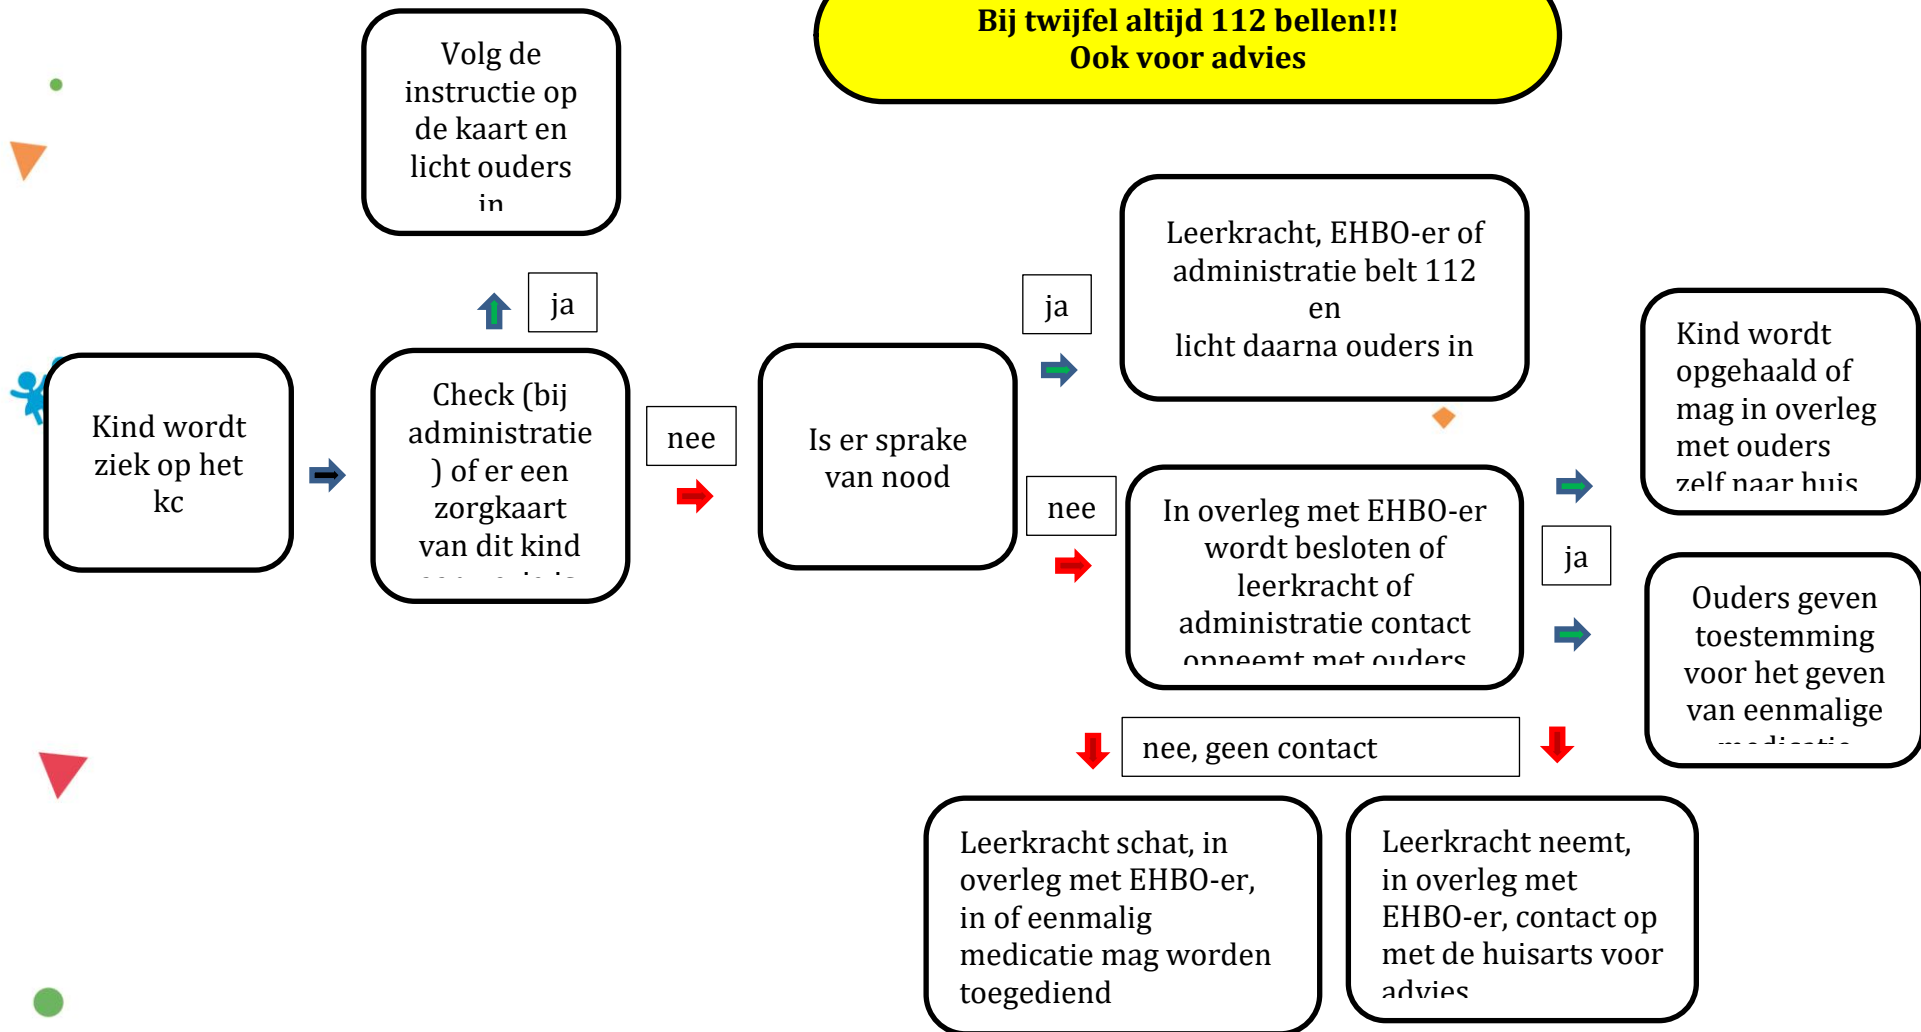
Bij twijfel altijd 112 bellen!!!
Ook voor advies

Kind wordt ziek op het kc

Check (bij administratie) of er een zorgkaart van dit kind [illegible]

ja

Volg de instructie op de kaart en licht ouders in

nee

Is er sprake van nood

ja

Leerkracht, EHBO-er of administratie belt 112 en licht daarna ouders in

nee

In overleg met EHBO-er wordt besloten of leerkracht of administratie contact opneemt met ouders

ja

Kind wordt opgehaald of mag in overleg met ouders zelf naar huis

Ouders geven toestemming voor het geven van eenmalige medicatie

nee, geen contact

Leerkracht schat, in overleg met EHBO-er, in of eenmalig medicatie mag worden toegediend

Leerkracht neemt, in overleg met EHBO-er, contact op met de huisarts voor advies